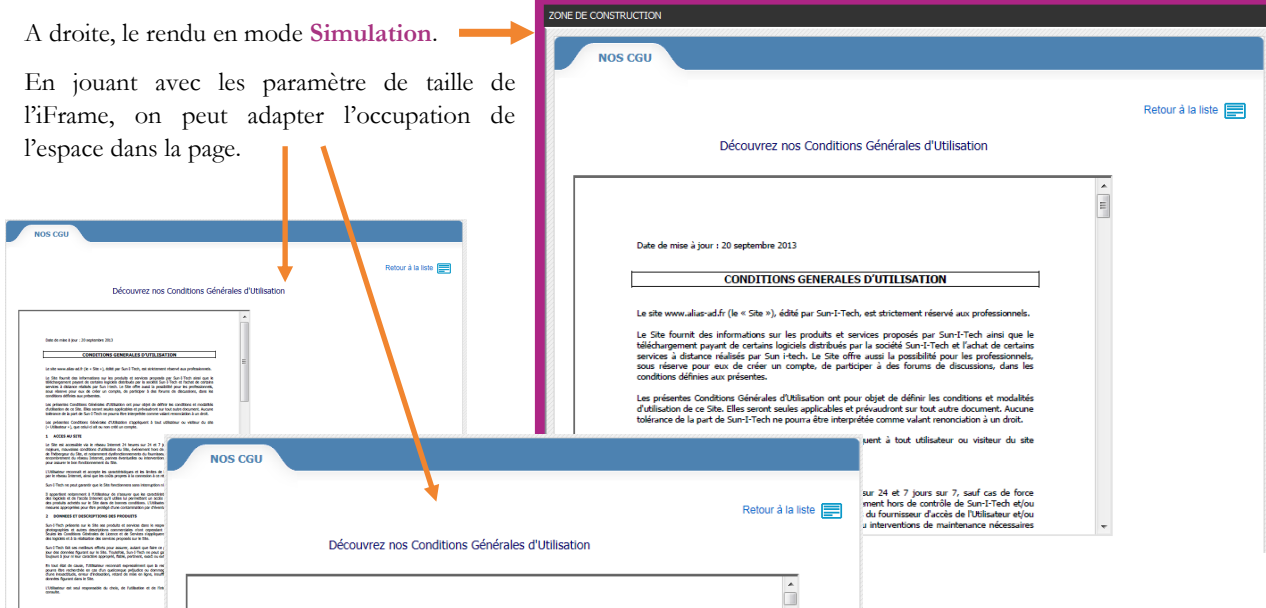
A droite, le rendu en mode **Simulation**.

En jouant avec les paramètre de taille de l'iFrame, on peut adapter l'occupation de l'espace dans la page.

ZONE DE CONSTRUCTION

NOS CGU

Retour à la liste

Découvrez nos Conditions Générales d'Utilisation

Date de mise à jour : 20 septembre 2013

CONDITIONS GENERALES D'UTILISATION

Le site www.alias-ad.fr (le « Site »), édité par Sun-I-Tech, est strictement réservé aux professionnels.

Le Site fournit des informations sur les produits et services proposés par Sun-I-Tech ainsi que le téléchargement payant de certains logiciels distribués par la société Sun-I-Tech et l'achat de certains services à distance réalisés par Sun i-tech. Le Site offre aussi la possibilité pour les professionnels, sous réserve pour eux de créer un compte, de participer à des forums de discussions, dans les conditions définies aux présentes.

Les présentes Conditions Générales d'Utilisation ont pour objet de définir les conditions et modalités d'utilisation de ce Site. Elles seront seules applicables et prévaudront sur tout autre document. Aucune tolérance de la part de Sun-I-Tech ne pourra être interprétée comme valant renonciation à un droit.

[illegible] quent à tout utilisateur ou visiteur du site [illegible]

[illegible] sur 24 et 7 jours sur 7, sauf cas de force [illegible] ement hors de contrôle de Sun-I-Tech et/ou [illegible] du fournisseur d'accès de l'Utilisateur et/ou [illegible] u interventions de maintenance nécessaires

NOS CGU

Retour à la liste

Découvrez nos Conditions Générales d'Utilisation

Date de mise à jour : 20 septembre 2013

CONDITIONS GENERALES D'UTILISATION

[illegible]

NOS CGU

Retour à la liste

Découvrez nos Conditions Générales d'Utilisation